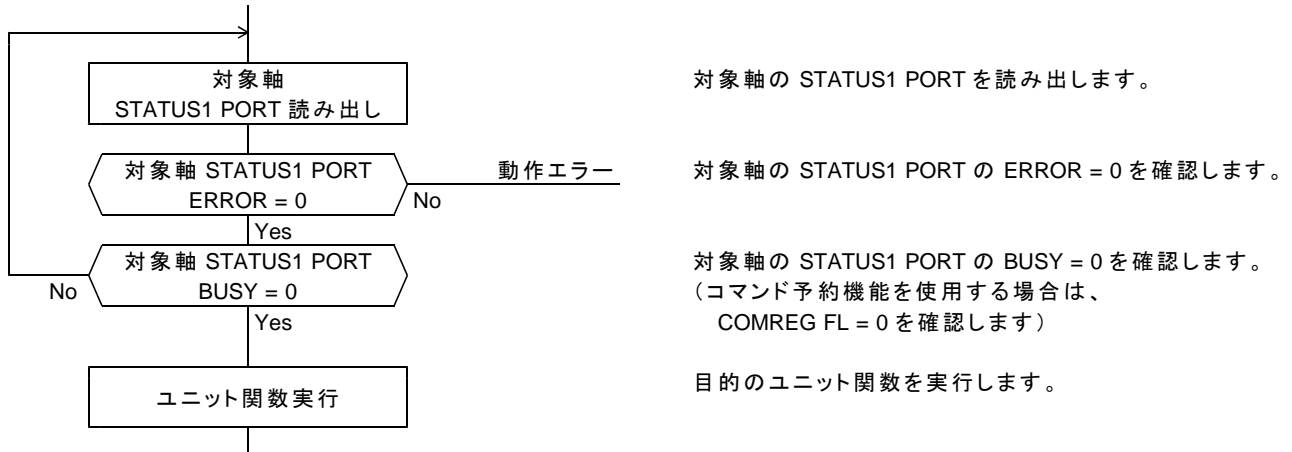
対象軸
STATUS1 PORT 読み出し

対象軸の STATUS1 PORT を読み出します。

対象軸 STATUS1 PORT
ERROR = 0

動作エラー

No

対象軸の STATUS1 PORT の ERROR = 0 を確認します。

Yes

対象軸 STATUS1 PORT
BUSY = 0

No

Yes

対象軸の STATUS1 PORT の BUSY = 0 を確認します。
（コマンド予約機能を使用する場合は、
COMREG FL = 0 を確認します）

ユニット関数実行

目的のユニット関数を実行します。